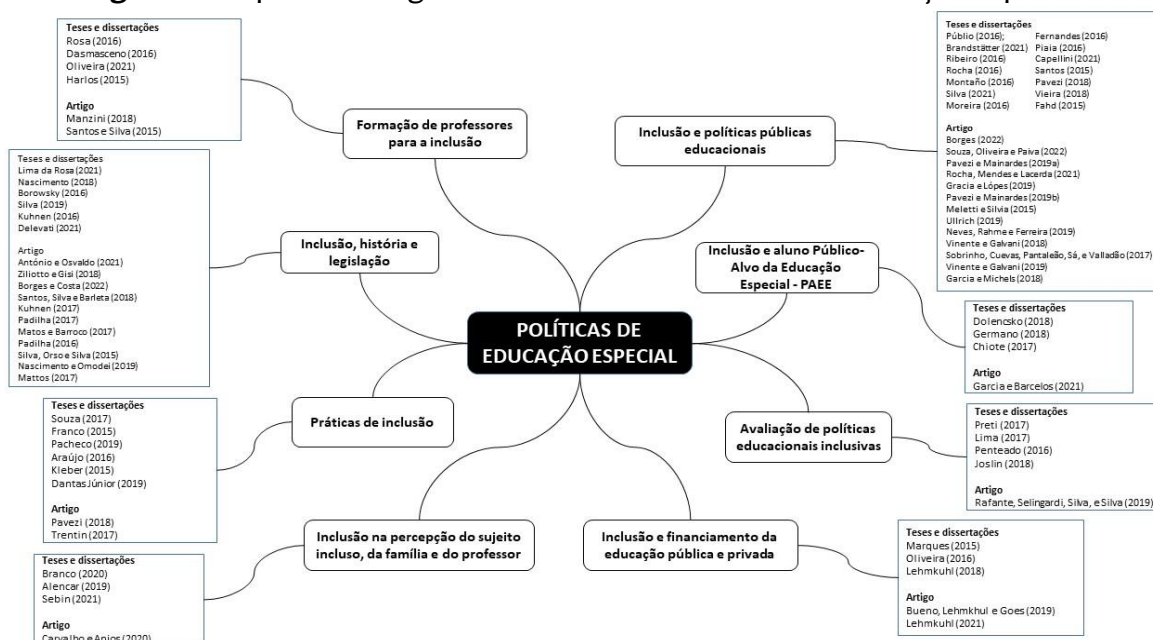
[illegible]

Teses e dissertações
Rosa (2016)
Dasmasceno (2016)
Oliveira (2021)
Harlos (2015)

Artigo
Manzini (2018)
Santos e Silva (2015)

Formação de professores para a inclusão

Teses e dissertações
Público (2016);
Brandstätter (2021)
Ribeiro (2016)
Rocha (2016)
Montaño (2016)
Silva (2021)
Moreira (2016)
Fernandes (2016)
Piaia (2016)
Capellini (2021)
Santos (2015)
Pavezi (2018)
Vieira (2018)
Fahd (2015)

Artigo
Borges (2022)
Souza, Oliveira e Paiva (2022)
Pavezi e Mainardes (2019a)
Rocha, Mendes e Lacerda (2021)
Gracia e Lópes (2019)
Pavezi e Mainardes (2019b)
Meletti e Silvia (2015)
Ullrich (2019)
Neves, Rahme e Ferreira (2019)
Vinente e Galvani (2018)
Sobrinho, Cuevas, Pantaleão, Sá, e Valladão (2017)
Vinente e Galvani (2019)
Garcia e Michels (2018)

Inclusão e políticas públicas educacionais

Teses e dissertações
Lima da Rosa (2021)
Nascimento (2018)
Borowsky (2016)
Silva (2019)
Kuhnen (2016)
Delevati (2021)

Artigo
Antônio e Osvaldo (2021)
Ziliotto e Gisi (2018)
Borges e Costa (2022)
Santos, Silva e Barleta (2018)
Kuhnen (2017)
Padilha (2017)
Matos e Barroco (2017)
Padilha (2016)
Silva, Orso e Silva (2015)
Nascimento e Omodei (2019)
Mattos (2017)

Inclusão, história e legislação

Inclusão e aluno Público-Alvo da Educação Especial - PAEE

POLÍTICAS DE EDUCAÇÃO ESPECIAL

Teses e dissertações
Dolencsko (2018)
Germano (2018)
Chiote (2017)

Artigo
Garcia e Barcelos (2021)

Teses e dissertações
Souza (2017)
Franco (2015)
Pacheco (2019)
Araújo (2016)
Kleber (2015)
Dantas Júnior (2019)

Artigo
Pavezi (2018)
Trentin (2017)

Práticas de inclusão

Avaliação de políticas educacionais inclusivas

Teses e dissertações
Preti (2017)
Lima (2017)
Penteado (2016)
Joslin (2018)

Artigo
Rafante, Selingardi, Silva, e Silva (2019)

Inclusão na percepção do sujeito incluso, da família e do professor

Inclusão e financiamento da educação pública e privada

Teses e dissertações
Marques (2015)
Oliveira (2016)
Lehmkuhl (2018)

Artigo
Bueno, Lehmkhul e Goes (2019)
Lehmkuhl (2021)

Teses e dissertações
Branco (2020)
Alencar (2019)
Sebin (2021)

Artigo
Carvalho e Anjos (2020)